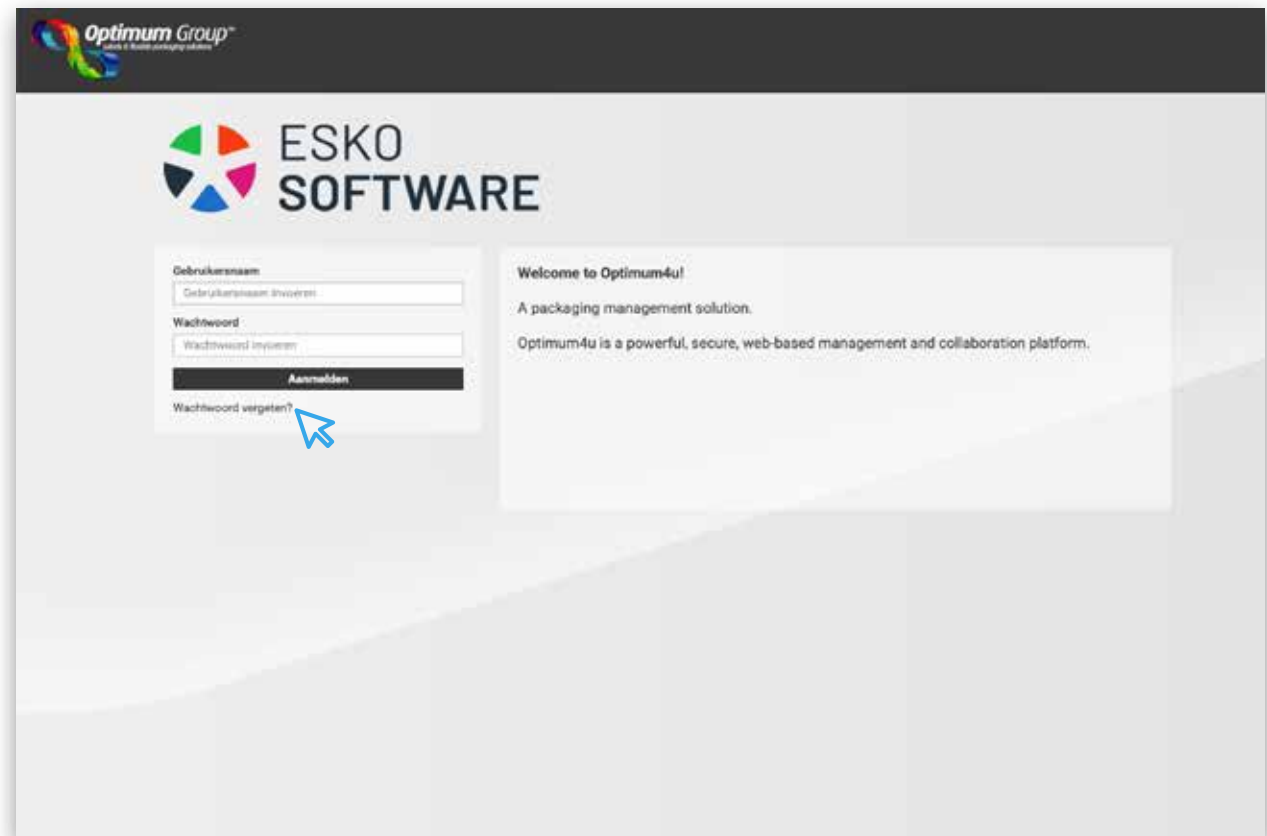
Optimum Group™
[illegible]

ESKO
SOFTWARE

Gebruikersnaam
Gebruikersnaam invoeren
Wachtwoord
Wachtwoord invoeren
Aanmelden
Wachtwoord vergeten?

Welcome to Optimum4u!

A packaging management solution.

Optimum4u is a powerful, secure, web-based management and collaboration platform.